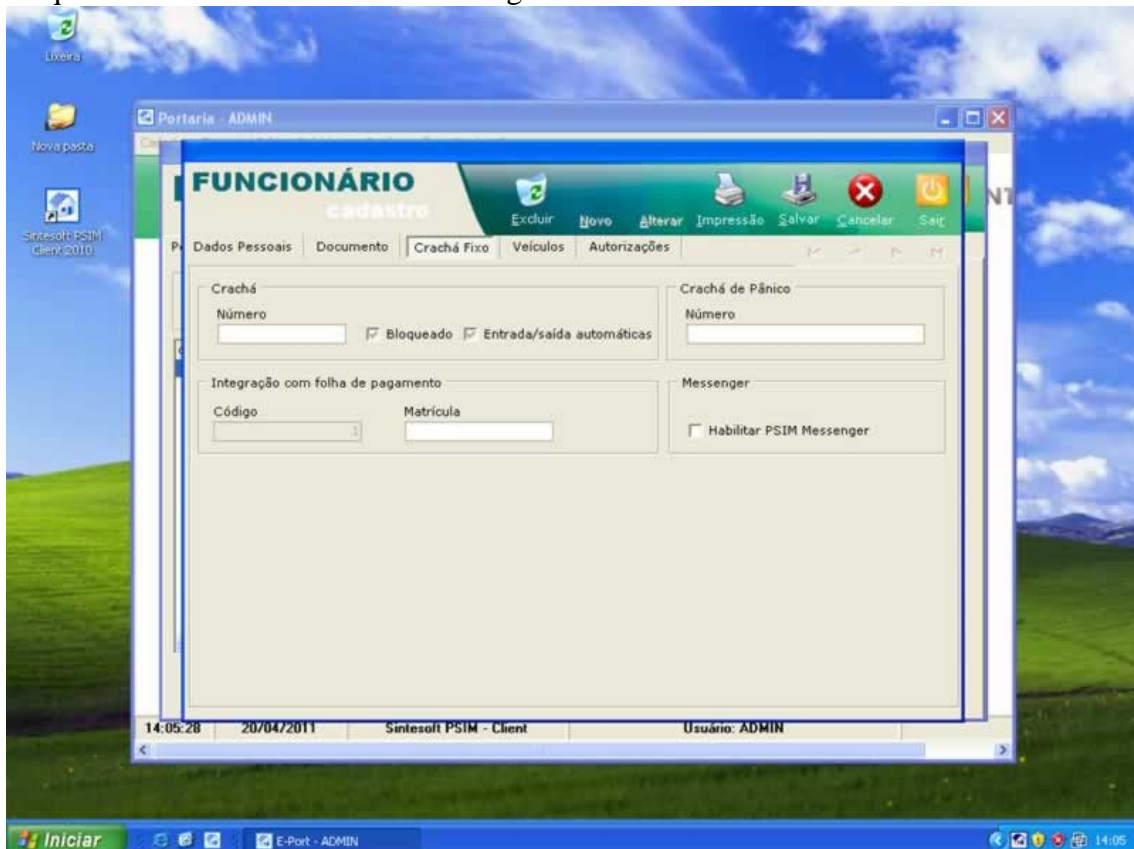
Lixeira

Nova pasta

Sintesoft PSIM Client 2010

Portaria - ADMIN

FUNCIONÁRIO
cadastro

Excluir Novo Alterar Impressão Salvar Cancelar Sair

Dados Pessoais | Documento | Crachá Fixo | Veículos | Autorizações

Crachá
Número
Bloqueado Entrada/saída automáticas

Crachá de Pânico
Número

Integração com folha de pagamento
Código
Matrícula

Messenger
Habilitar PSIM Messenger

14:05:28 | 20/04/2011 | Sintesoft PSIM - Client | Usuário: ADMIN

Iniciar | E-Port - ADMIN | 14:05